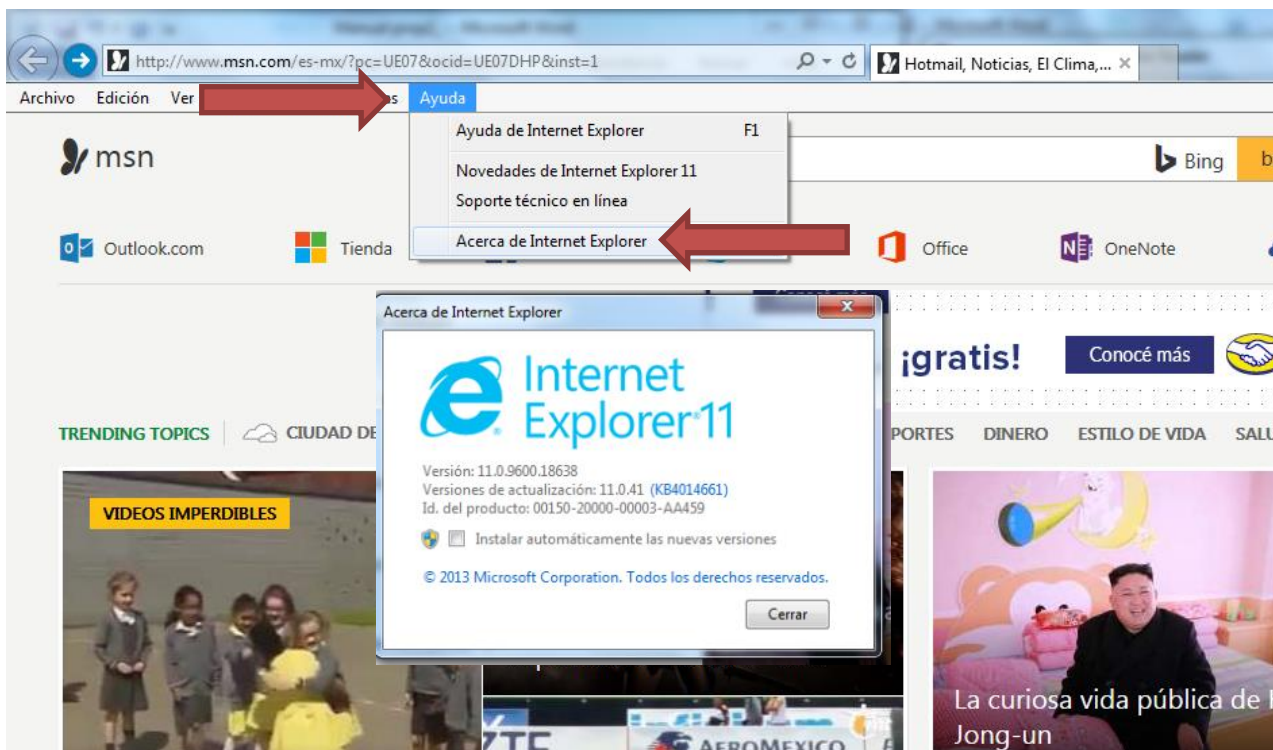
http://www.msn.com/es-mx/?pc=UE07&ocid=UE07DHP&inst=1

Hotmail, Noticias, El Clima,...

Archivo Edición Ver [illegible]s Ayuda

Ayuda de Internet Explorer F1

Novedades de Internet Explorer 11

Soporte técnico en línea

Acerca de Internet Explorer

msn

Bing

Outlook.com Tienda Office OneNote

Acerca de Internet Explorer

Internet Explorer 11

Versión: 11.0.9600.18638

Versiones de actualización: 11.0.41 (KB4014661)

Id. del producto: 00150-20000-00003-AA459

Instalar automáticamente las nuevas versiones

© 2013 Microsoft Corporation. Todos los derechos reservados.

Cerrar

¡gratis! Conocé más

TRENDING TOPICS CIUDAD DE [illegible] PORTES DINERO ESTILO DE VIDA SALU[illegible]

VIDEOS IMPERDIBLES

La curiosa vida pública de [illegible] Jong-un

ZTE AEROMEXICO